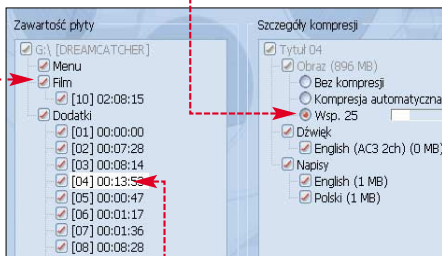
Zawartość płyty

G:\ [DREAMCATCHER]
Menu
Film
[10] 02:08:15
Dodatki
[01] 00:00:00
[02] 00:07:28
[03] 00:08:14
[04] 00:13:5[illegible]
[05] 00:00:47
[06] 00:01:17
[07] 00:01:36
[08] 00:08:28

Szczegóły kompresji

Tytuł 04
Obraz (896 MB)
Bez kompresji
Kompresja automatyczna
Wsp. 25
Dźwięk
English (AC3 2ch) (0 MB)
Napisy
English (1 MB)
Polski (1 MB)